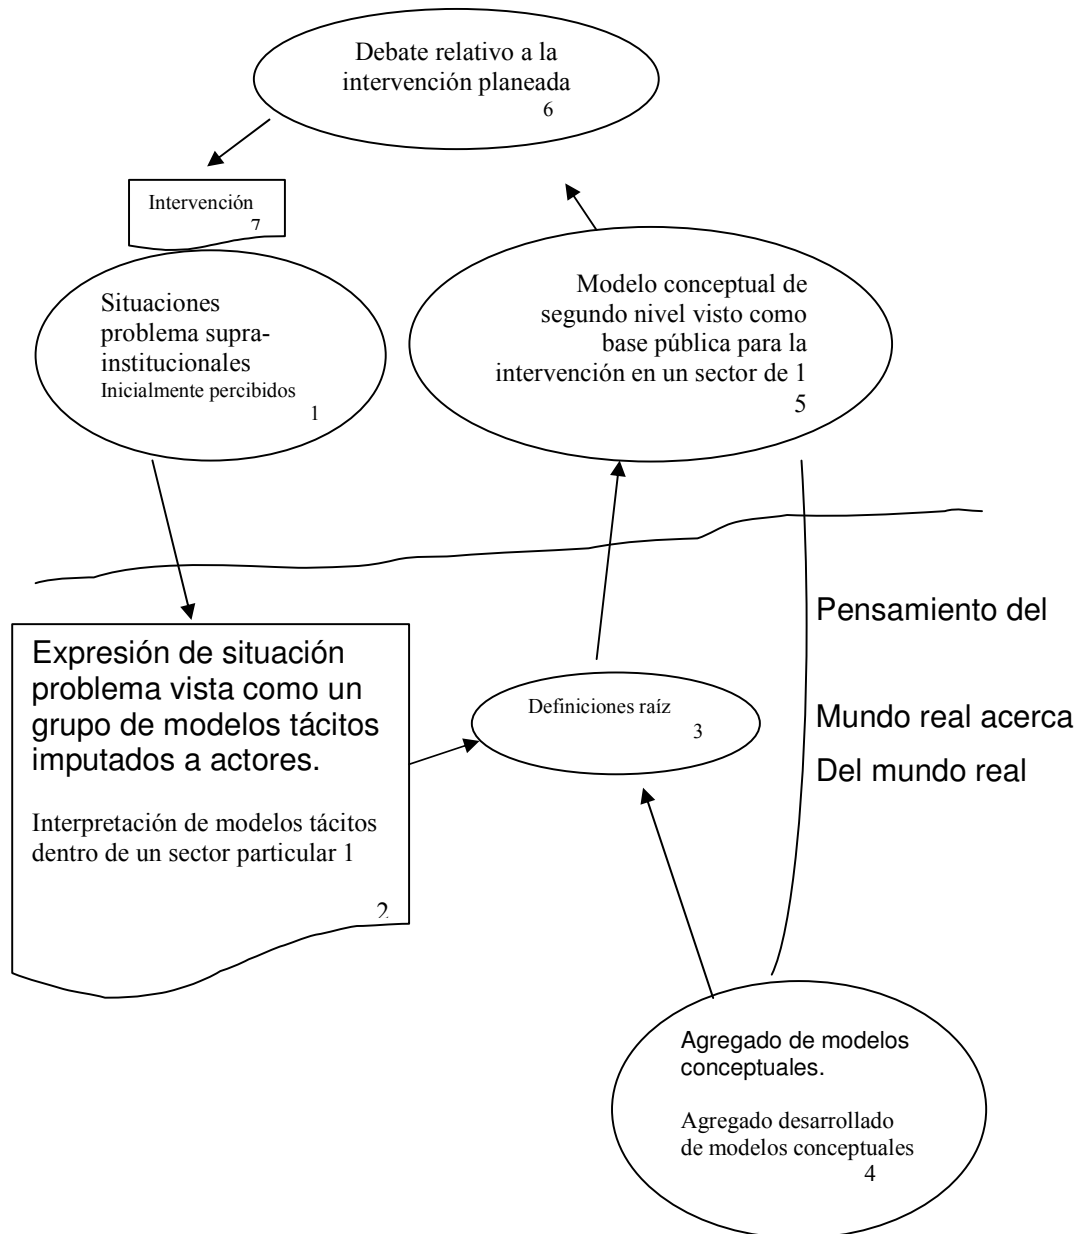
Debate relativo a la intervención planeada
6

Intervención
7

Modelo conceptual de segundo nivel visto como base pública para la intervención en un sector de 1
5

Situaciones problema supra-institucionales
Inicialmente percibidos
1

Pensamiento del

Mundo real acerca

Del mundo real

Expresión de situación problema vista como un grupo de modelos tácitos imputados a actores.

Interpretación de modelos tácitos dentro de un sector particular 1

2

Definiciones raíz
3

Agregado de modelos conceptuales.

Agregado desarrollado de modelos conceptuales
4